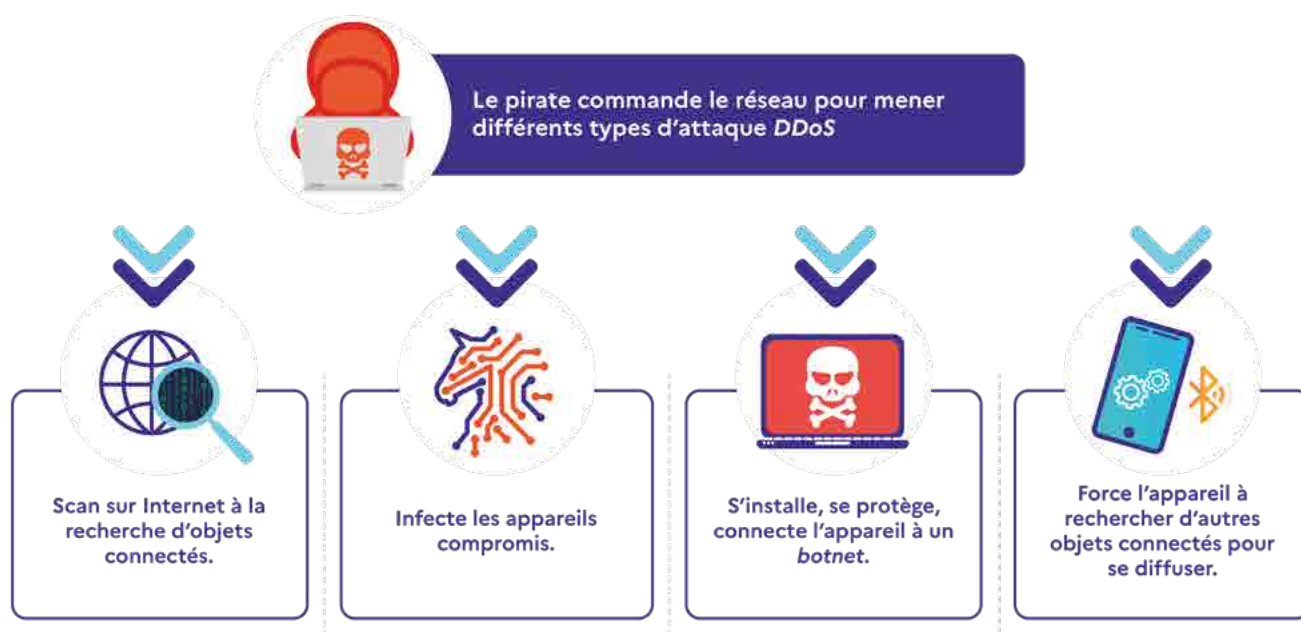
Le pirate commande le réseau pour mener différents types d'attaque *DDoS*

Scan sur Internet à la recherche d'objets connectés.

Infecte les appareils compromis.

S'installe, se protège, connecte l'appareil à un *botnet*.

Force l'appareil à rechercher d'autres objets connectés pour se diffuser.